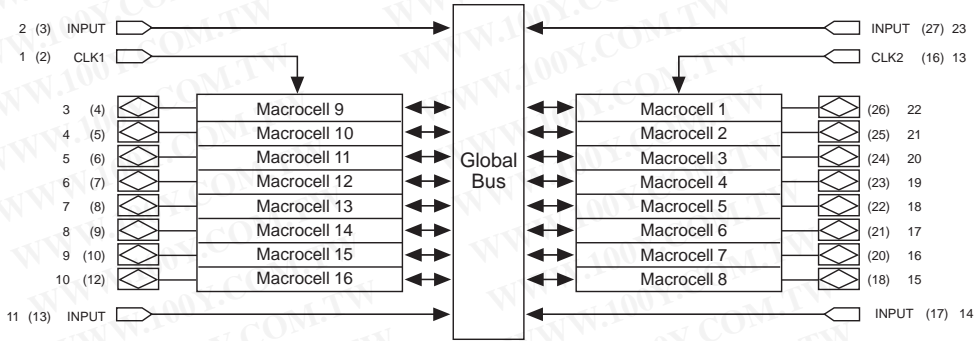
2 (3) INPUT
INPUT (27) 23
1 (2) CLK1
CLK2 (16) 13

3 (4) Macrocell 9
4 (5) Macrocell 10
5 (6) Macrocell 11
6 (7) Macrocell 12
7 (8) Macrocell 13
8 (9) Macrocell 14
9 (10) Macrocell 15
10 (12) Macrocell 16

Global Bus

Macrocell 1 (26) 22
Macrocell 2 (25) 21
Macrocell 3 (24) 20
Macrocell 4 (23) 19
Macrocell 5 (22) 18
Macrocell 6 (21) 17
Macrocell 7 (20) 16
Macrocell 8 (18) 15

11 (13) INPUT
INPUT (17) 14

WWW.100Y.COM.TW